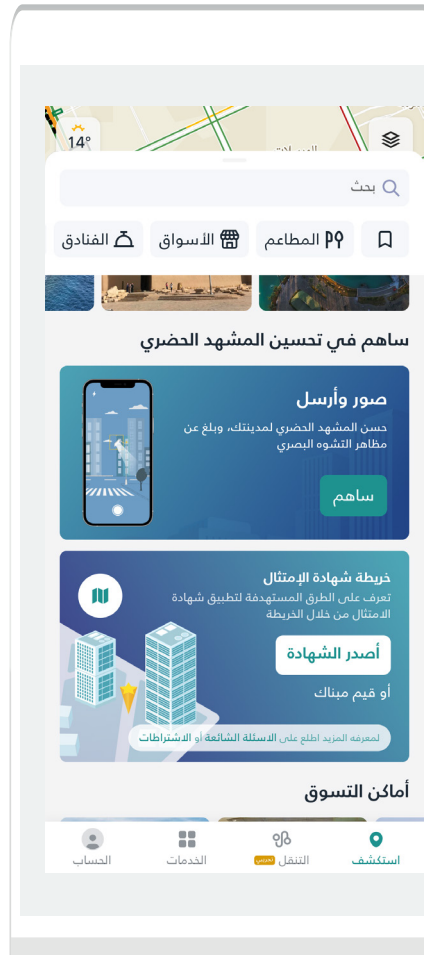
14°

بحث

المطاعم
الأسواق
الفنادق

ساهم في تحسين المشهد الحضري

صور وأرسل
حسن المشهد الحضري لمدينتك، وبلغ عن مظاهر التشوه البصري

ساهم

خريطة شهادة الإمتثال
تعرف على الطرق المستهدفة لتطبيق شهادة الامتثال من خلال الخريطة

أصدر الشهادة
أو قيم مبناك

لمعرفة المزيد اطلع على الاسئلة الشائعة أو الاشتراطات

أماكن التسوق

استكشف
التنقل تجريبي
الخدمات
الحساب